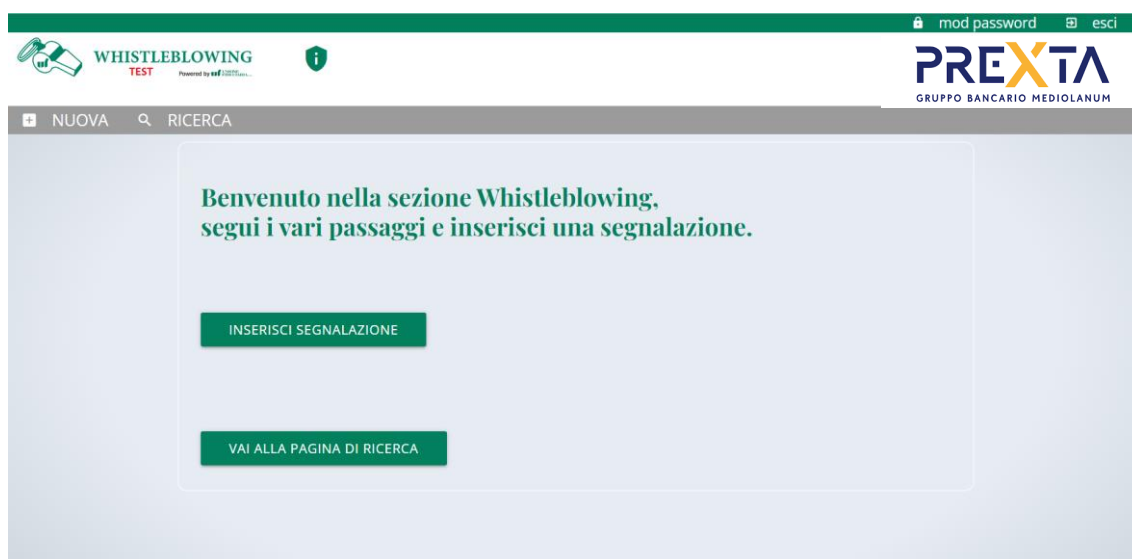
mod password esci

WHISTLEBLOWING
TEST
Powered by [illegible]

PREXTA
GRUPPO BANCARIO MEDIOLANUM

NUOVA RICERCA

Benvenuto nella sezione Whistleblowing, segui i vari passaggi e inserisci una segnalazione.

INSERISCI SEGNALAZIONE

VAI ALLA PAGINA DI RICERCA